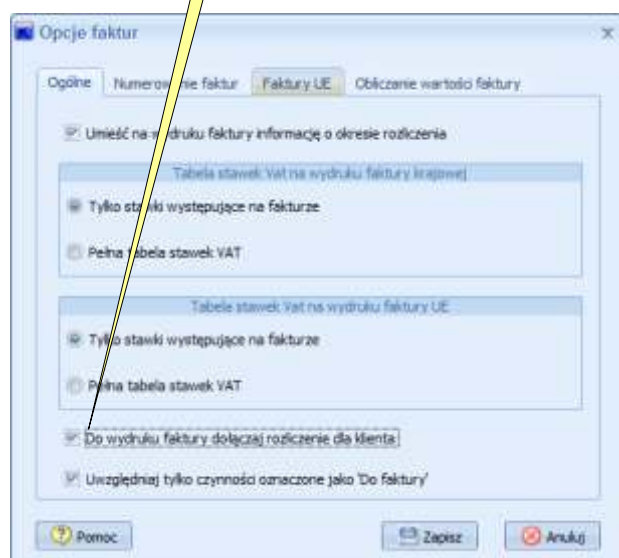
Opcje faktur

Ogólne | Numerowanie faktur | Faktury UE | Obliczanie wartości faktury

Umieść na wydruku faktury informację o okresie rozliczenia

Tabela stawek Vat na wydruku faktury krajowej

Tylko stawki występujące na fakturze

Pełna tabela stawek VAT

Tabele stawek Vat na wydruku faktury UE

Tylko stawki występujące na fakturze

Pełna tabela stawek VAT

Do wydruku faktury dołączaj rozliczenie dla klienta

Uwzględniaj tylko czynności oznaczone jako 'Do faktury'

Pomoc

Zapisz

Anuluj